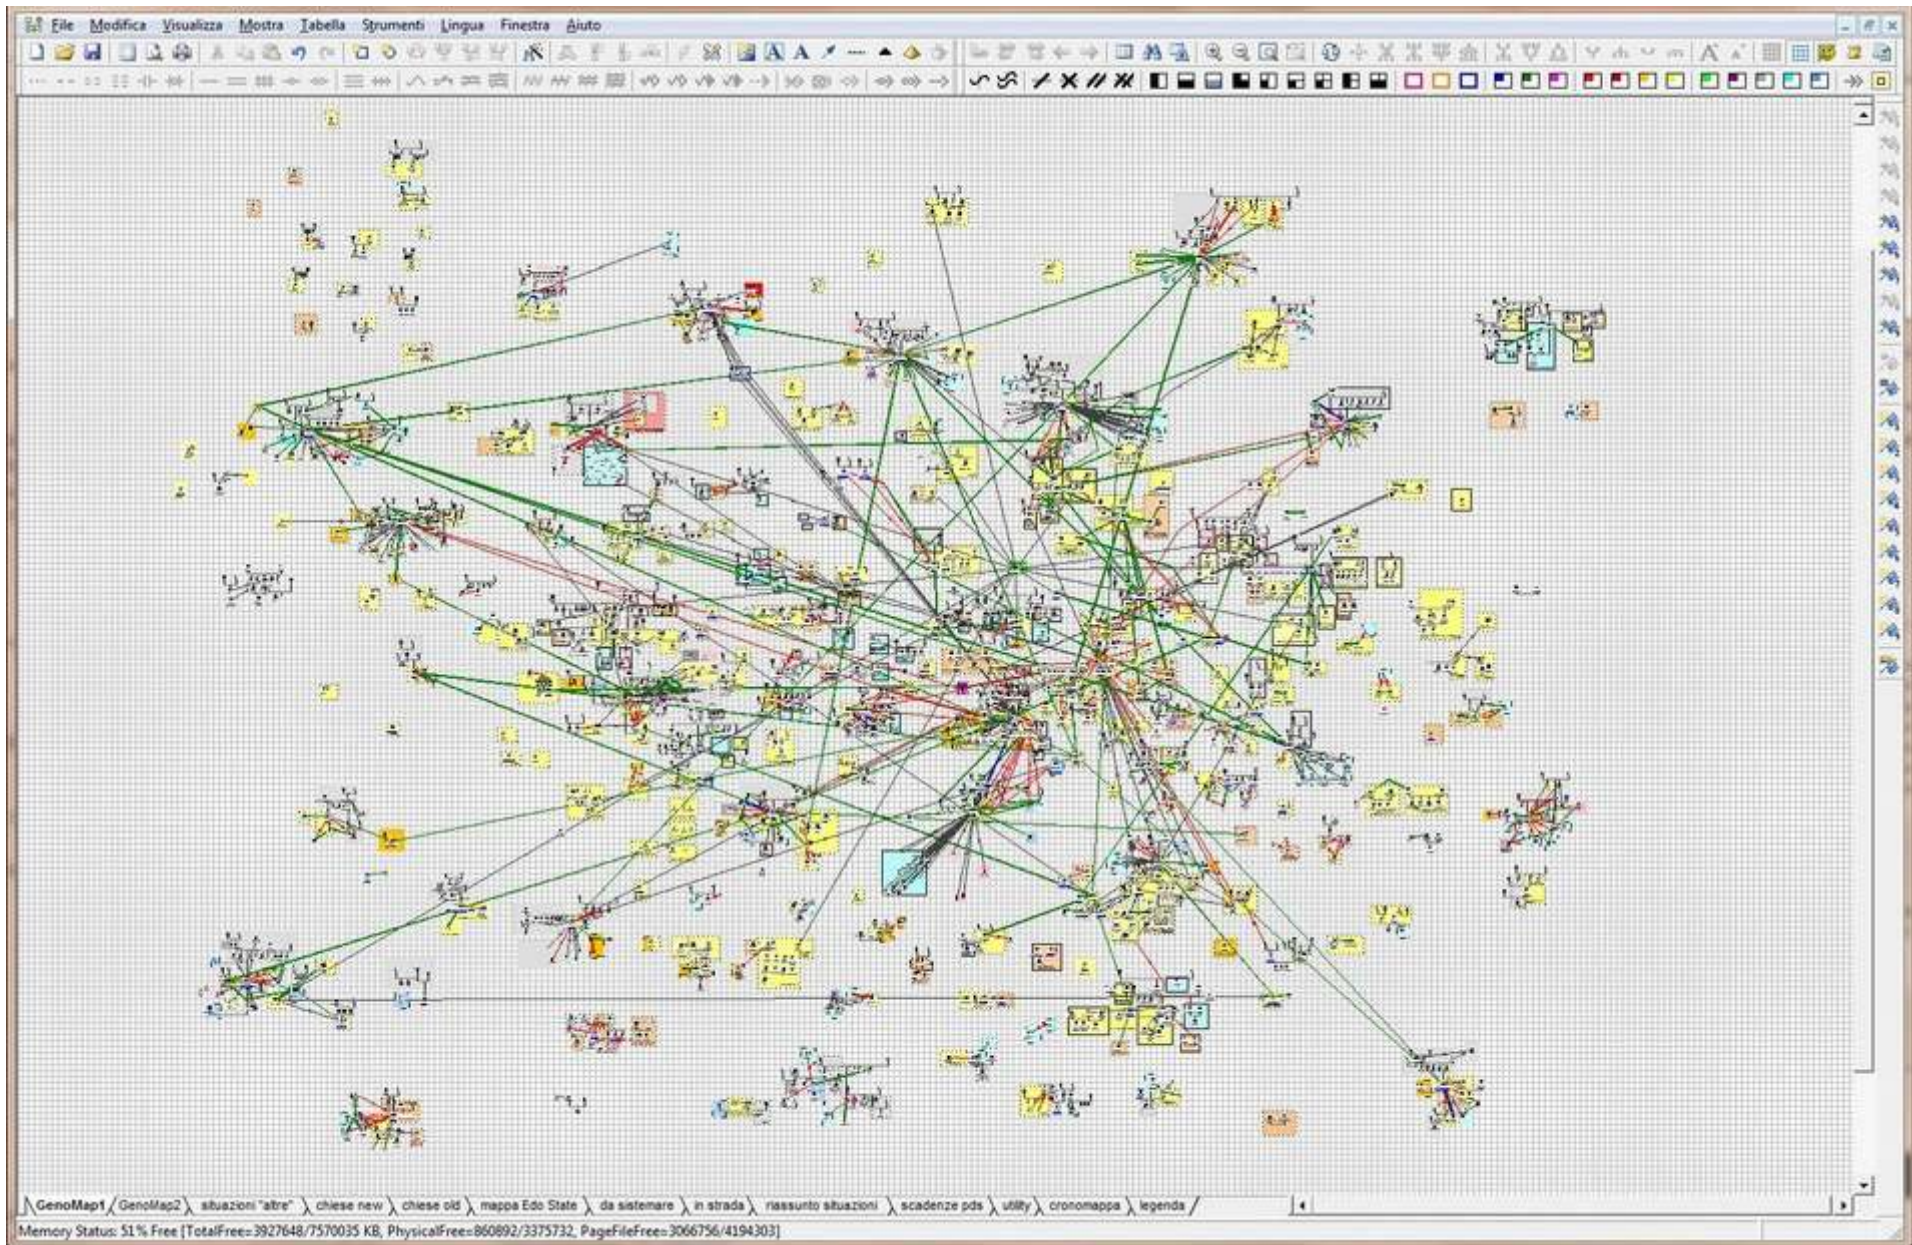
File Modifica Visualizza Mostra Tabella Strumenti Lingua Finestra Aiuto

GenoMap1 GenoMap2 situazioni "altre" chiese new chiese old mappa Edo State da sistemare in strada riassunto situazioni scadenze pds utility cronomappa legenda

Memory Status: 51% Free [TotalFree=3927648/7570035 KB, PhysicalFree=860892/3375732, PageFileFree=3066756/4194303]